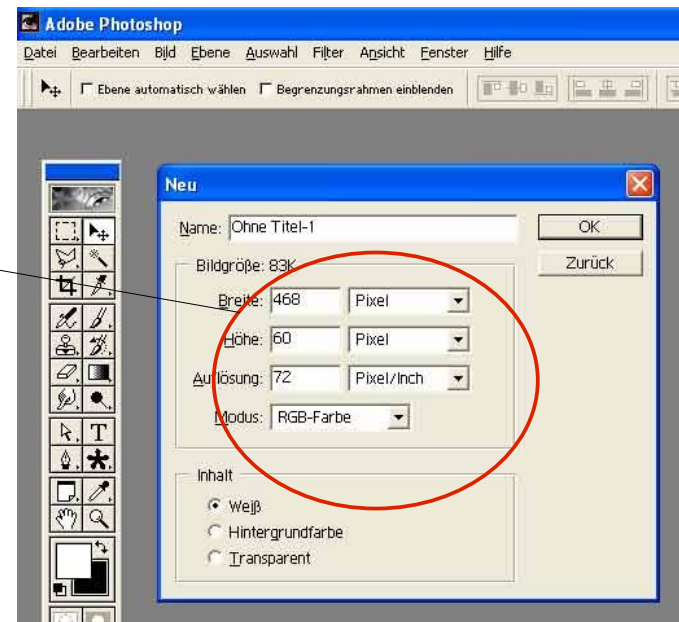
Adobe Photoshop

Datei Bearbeiten Bild Ebene Auswahl Filter Ansicht Fenster Hilfe

Ebene automatisch wählen Begrenzungsrahmen einblenden

Neu

Name: Ohne Titel-1

OK

Zurück

Bildgröße: 83K

Breite: 468 Pixel

Höhe: 60 Pixel

Auflösung: 72 Pixel/Inch

Modus: RGB-Farbe

Inhalt

Weiß

Hintergrundfarbe

Transparent